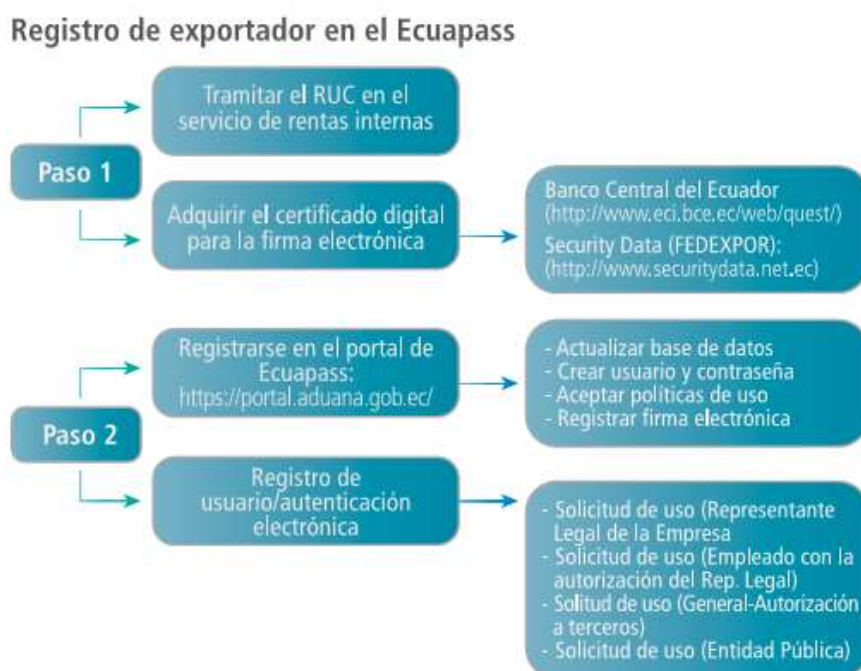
Registro de exportador en el Ecuapass

Paso 1

Tramitar el RUC en el servicio de rentas internas

Adquirir el certificado digital para la firma electrónica

Banco Central del Ecuador (http://www.eci.bce.ec/web/quest/)
Security Data (FEDEXPOR): (http://www.securitydata.net.ec)

Paso 2

Registrarse en el portal de Ecuapass: https://portal.aduana.gob.ec/

- Actualizar base de datos
- Crear usuario y contraseña
- Aceptar políticas de uso
- Registrar firma electrónica

Registro de usuario/autenticación electrónica

- Solicitud de uso (Representante Legal de la Empresa
- Solicitud de uso (Empleado con la autorización del Rep. Legal)
- Solitud de uso (General-Autorización a terceros)
- Solicitud de uso (Entidad Pública)